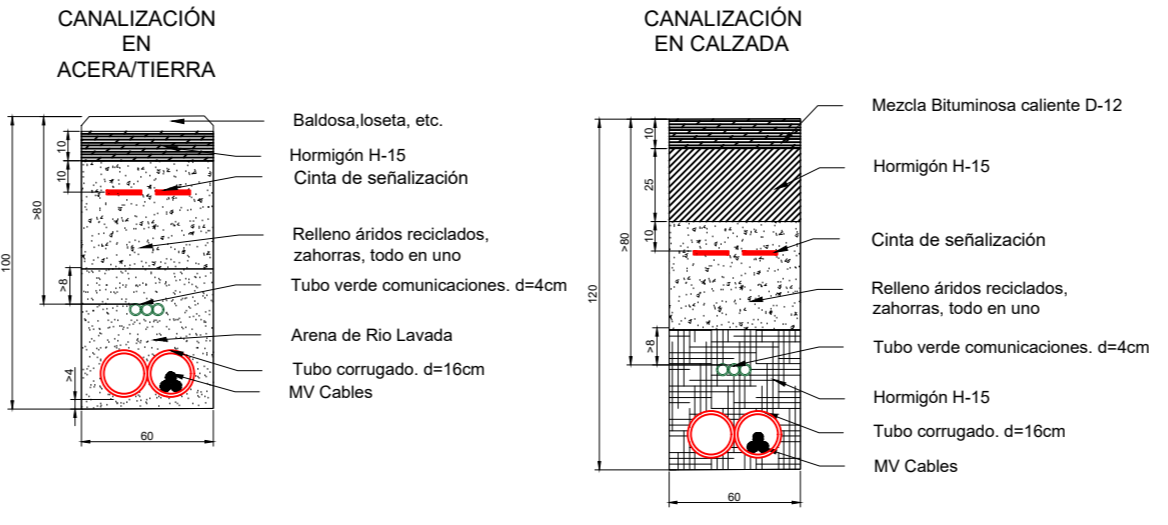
CANALIZACIÓN
EN
ACERA/TIERRA

Baldosa,loseta, etc.
Hormigón H-15
Cinta de señalización
Relleno áridos reciclados, zahorras, todo en uno
Tubo verde comunicaciones. d=4cm
Arena de Rio Lavada
Tubo corrugado. d=16cm
MV Cables

10
10
>80
100
>8
>4
60

CANALIZACIÓN
EN CALZADA

Mezcla Bituminosa caliente D-12
Hormigón H-15
Cinta de señalización
Relleno áridos reciclados, zahorras, todo en uno
Tubo verde comunicaciones. d=4cm
Hormigón H-15
Tubo corrugado. d=16cm
MV Cables

10
25
10
>80
120
>8
60